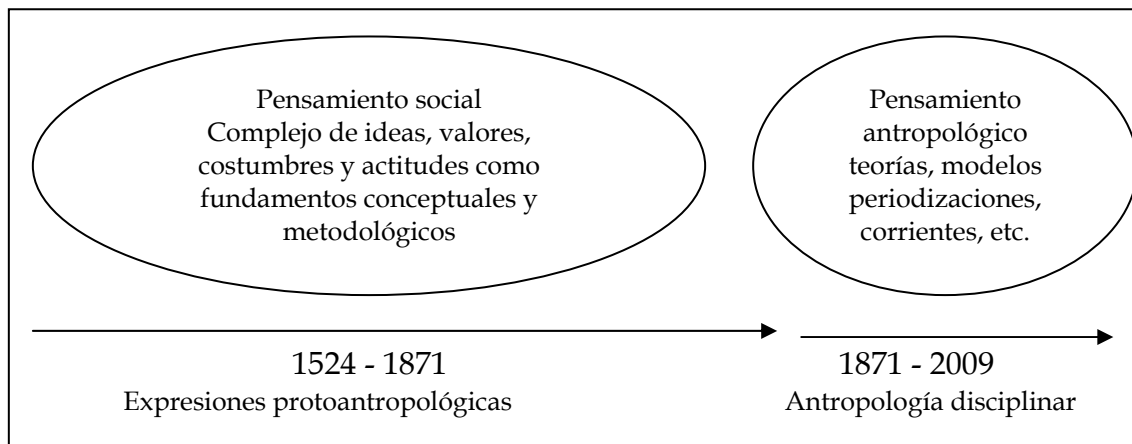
Pensamiento social
Complejo de ideas, valores, costumbres y actitudes como fundamentos conceptuales y metodológicos

Pensamiento antropológico
teorías, modelos periodizaciones, corrientes, etc.

1524 - 1871
Expresiones protoantropológicas

1871 - 2009
Antropología disciplinar